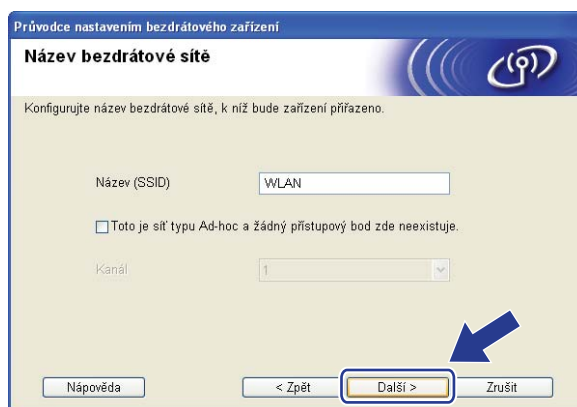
Průvodce nastavením bezdrátového zařízení

Název bezdrátové sítě

Konfigurujte název bezdrátové sítě, k níž bude zařízení přiřazeno.

Název (SSID) WLAN

Toto je síť typu Ad-hoc a žádný přístupový bod zde neexistuje.

Kanál 1

Nápověda < Zpět Další > Zrušit